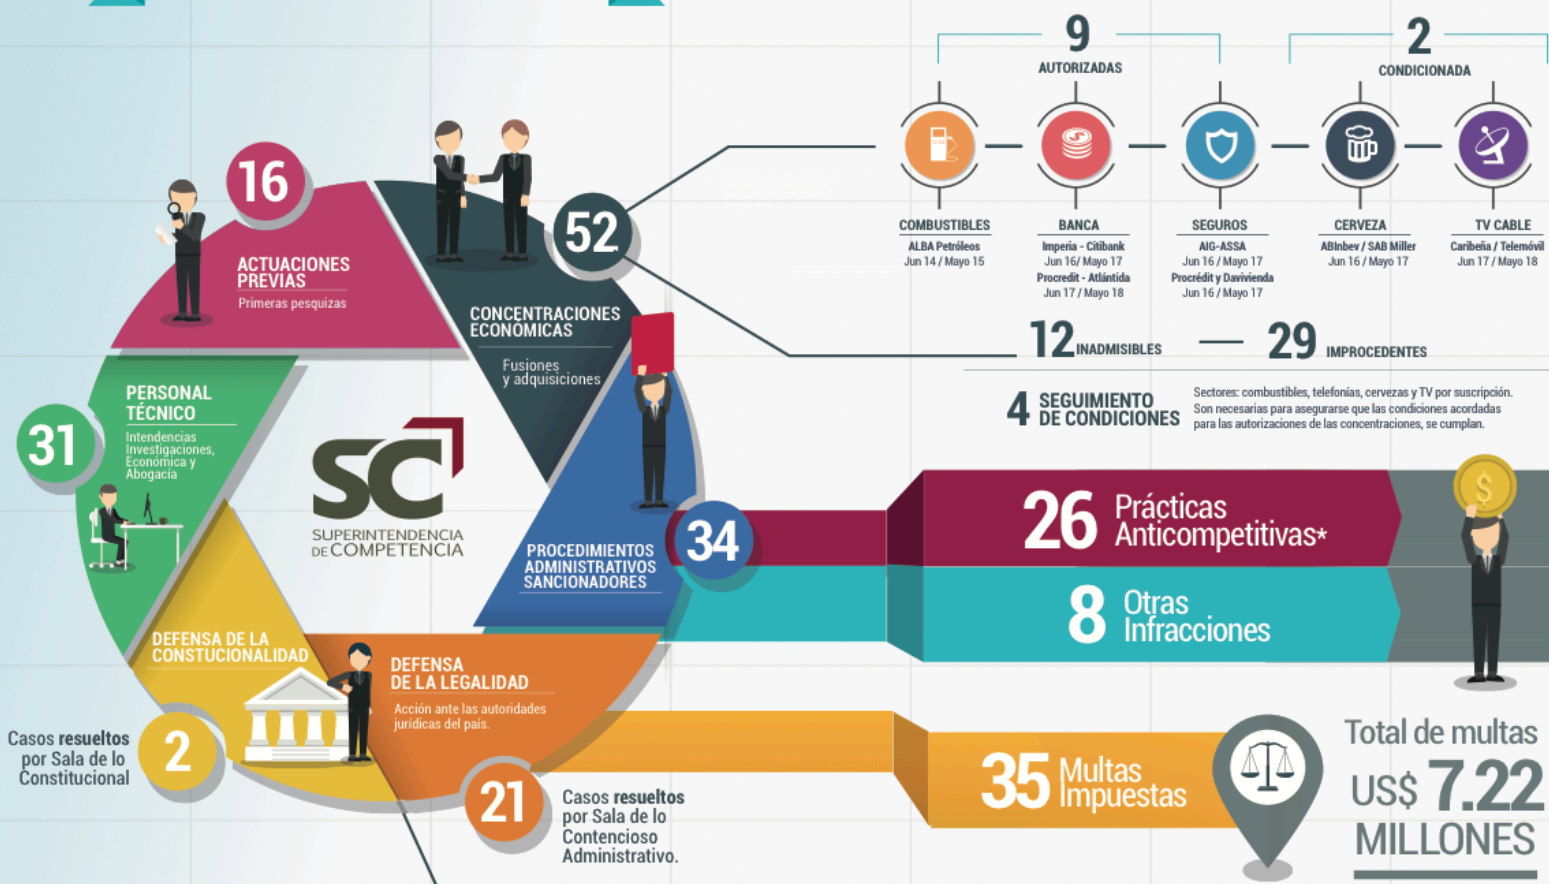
16

ACTUACIONES PREVIAS

Primeras pesquizas

52

CONCENTRACIONES ECONÓMICAS

Fusiones y adquisiciones

9

AUTORIZADAS

2

CONDICIONADA

COMBUSTIBLES

ALBA Petróleos
Jun 14 / Mayo 15

BANCA

Imperia - Citibank
Jun 16/ Mayo 17
Procredit - Atlántida
Jun 17 / Mayo 18

SEGUROS

AIG-ASSA
Jun 16 / Mayo 17
Procrédit y Davivienda
Jun 16 / Mayo 17

CERVEZA

ABInbev / SAB Miller
Jun 16 / Mayo 17

TV CABLE

Caribeña / Telemóvil
Jun 17 / Mayo 18

12 INADMISIBLES

29 IMPROCEDENTES

4 SEGUIMIENTO DE CONDICIONES

Sectores: combustibles, telefonías, cervezas y TV por suscripción. Son necesarias para asegurarse que las condiciones acordadas para las autorizaciones de las concentraciones, se cumplan.

31

PERSONAL TÉCNICO

Intendencias Investigaciones, Económica y Abogacía

SC

SUPERINTENDENCIA DE COMPETENCIA

PROCEDIMIENTOS ADMINISTRATIVOS SANCIONADORES

34

26 Prácticas Anticompetitivas*

8 Otras Infracciones

DEFENSA DE LA CONSTUCIONALIDAD

DEFENSA DE LA LEGALIDAD

Acción ante las autoridades jurídicas del país.

Casos resueltos por Sala de lo Constitucional

2

21

Casos resueltos por Sala de lo Contencioso Administrativo.

35 Multas Impuestas

Total de multas

US$ 7.22 MILLONES